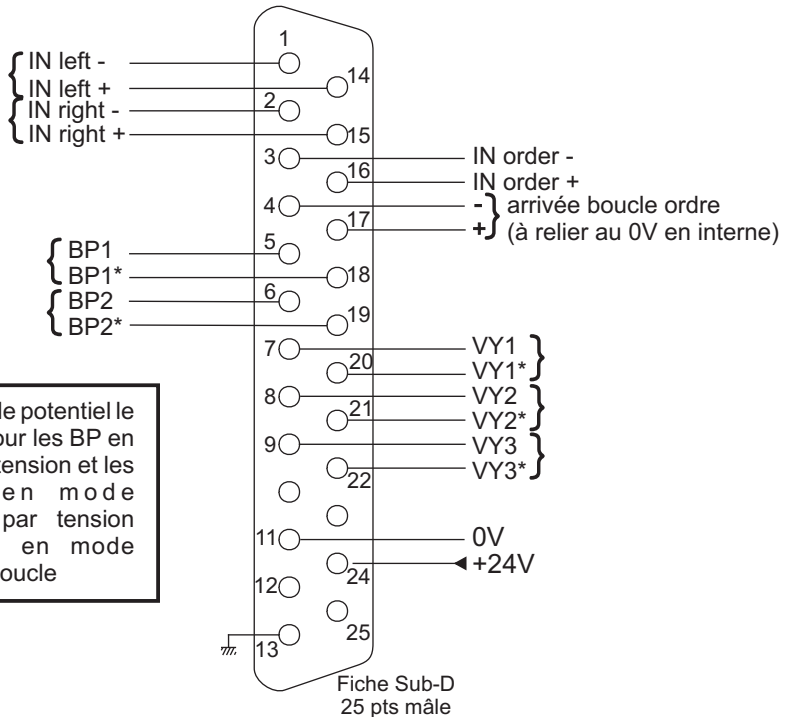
1
IN left -
IN left +
14
IN right -
2
IN right +
15
3
IN order -
16
IN order +
4
-
arrivée boucle ordre
17
+
(à relier au 0V en interne)
BP1
5
BP1*
18
BP2
6
BP2*
19
7
VY1
20
VY1*
8
VY2
21
VY2*
9
VY3
22
VY3*
11
0V
24
+24V
12
25
13

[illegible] le potentiel le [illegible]our les BP en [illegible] tension et les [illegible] en mode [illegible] par tension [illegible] en mode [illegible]oucle

Fiche Sub-D
25 pts mâle